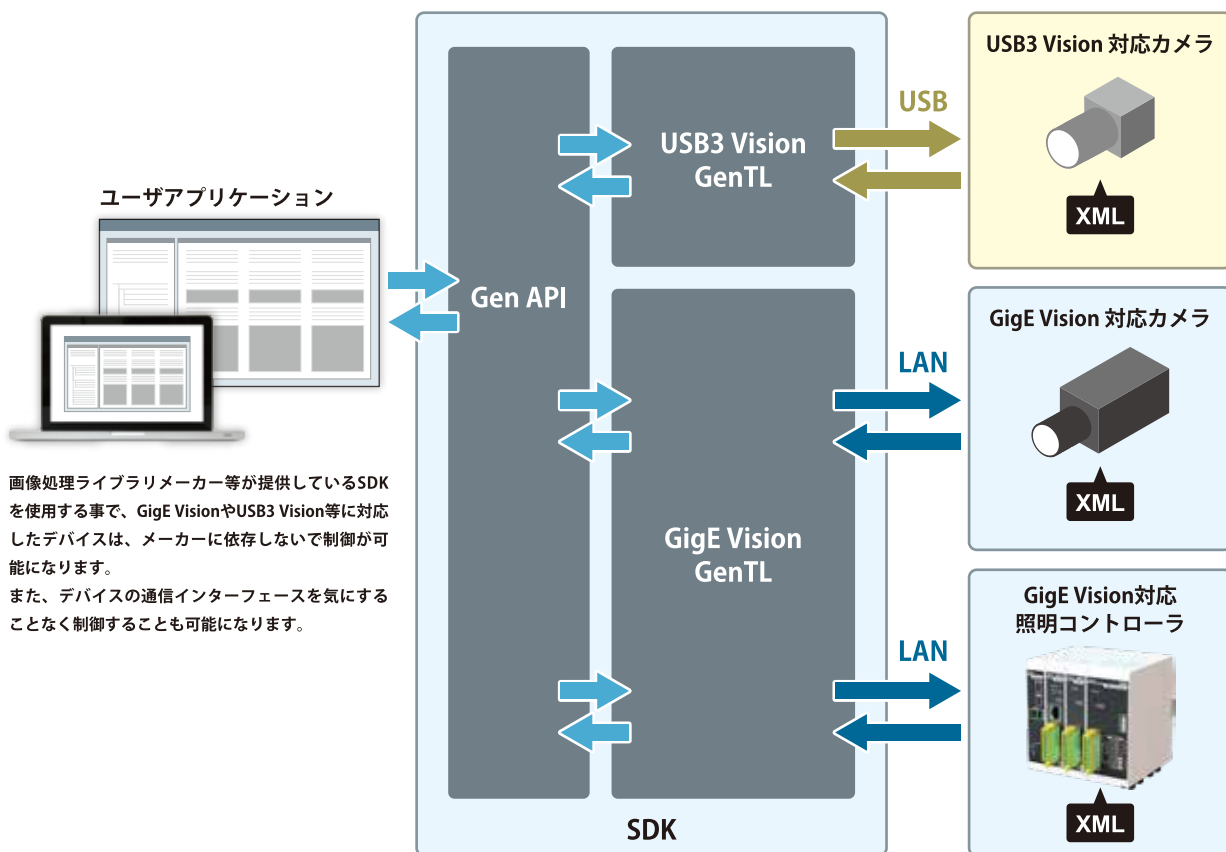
ユーザアプリケーション

画像処理ライブラリメーカー等が提供しているSDKを使用する事で、GigE VisionやUSB3 Vision等に対応したデバイスは、メーカーに依存しないで制御が可能になります。
また、デバイスの通信インターフェースを気にすることなく制御することも可能になります。

Gen API

USB3 Vision GenTL

GigE Vision GenTL

SDK

USB

LAN

LAN

USB3 Vision 対応カメラ

XML

GigE Vision 対応カメラ

XML

GigE Vision対応 照明コントローラ

XML